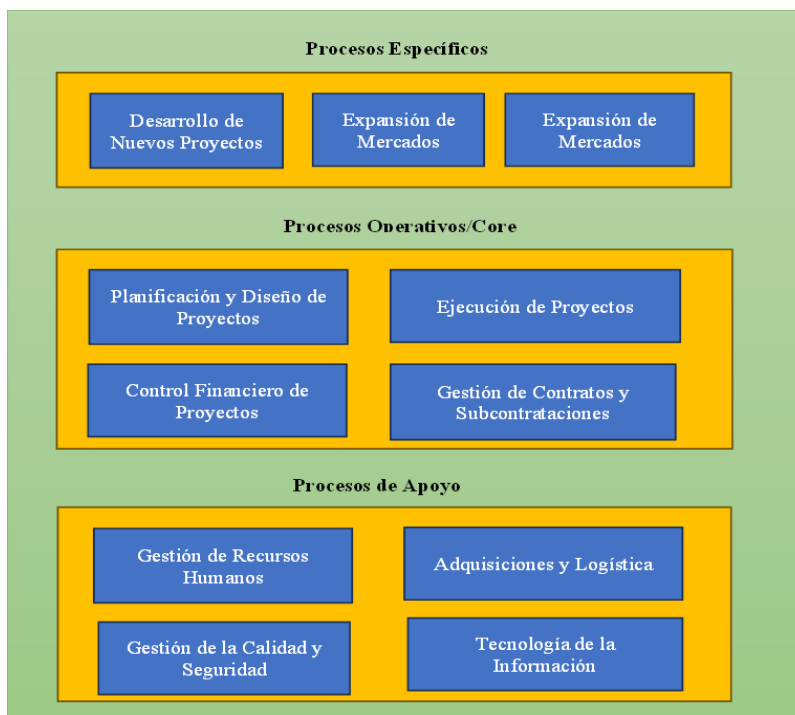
Procesos Específicos

Desarrollo de Nuevos Proyectos

Expansión de Mercados

Expansión de Mercados

Procesos Operativos/Core

Planificación y Diseño de Proyectos

Ejecución de Proyectos

Control Financiero de Proyectos

Gestión de Contratos y Subcontrataciones

Procesos de Apoyo

Gestión de Recursos Humanos

Adquisiciones y Logística

Gestión de la Calidad y Seguridad

Tecnología de la Información